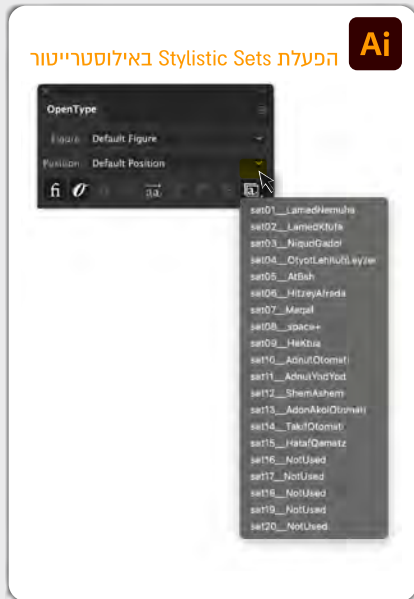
Ai
הפעלת Stylistic Sets באילוסטרייטור

OpenType
Figure: Default Figure
Position: Default Position

set01__LamedNemukh
set02__LamedKfufa
set03__NiqudGadol
set04__OtyotLehKutLeyzer
set05__AtBsh
set06__HitzeyAfrada
set07__Maqaf
set08__space+
set09__HeKtsia
set10__AdnutOtomati
set11__AdnutYodYod
set12__ShemAshem
set13__AdonAkolOtomati
set14__TakifOtomati
set15__HatafQamatz
set16__NotUsed
set17__NotUsed
set18__NotUsed
set19__NotUsed
set20__NotUsed